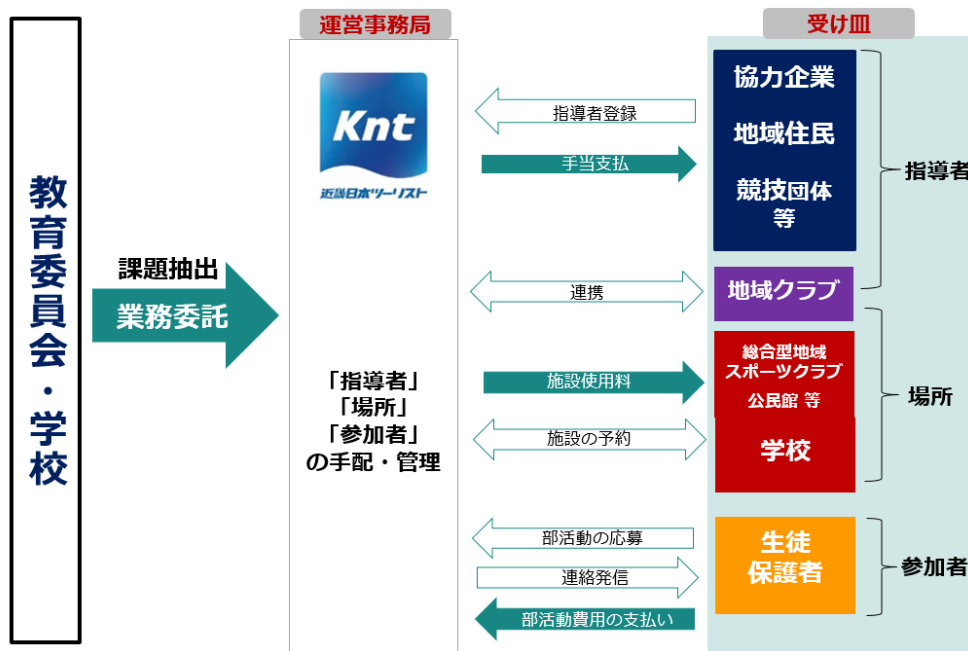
教育委員会・学校

課題抽出
業務委託

運営事務局

Knt
近畿日本ツーリスト

「指導者」
「場所」
「参加者」
の手配・管理

指導者登録
手当支払
連携
施設使用料
施設の予約
部活動の応募
連絡発信
部活動費用の支払い

受け皿

協力企業
地域住民
競技団体
等

地域クラブ

総合型地域
スポーツクラブ
公民館 等

学校

生徒
保護者

指導者
場所
参加者